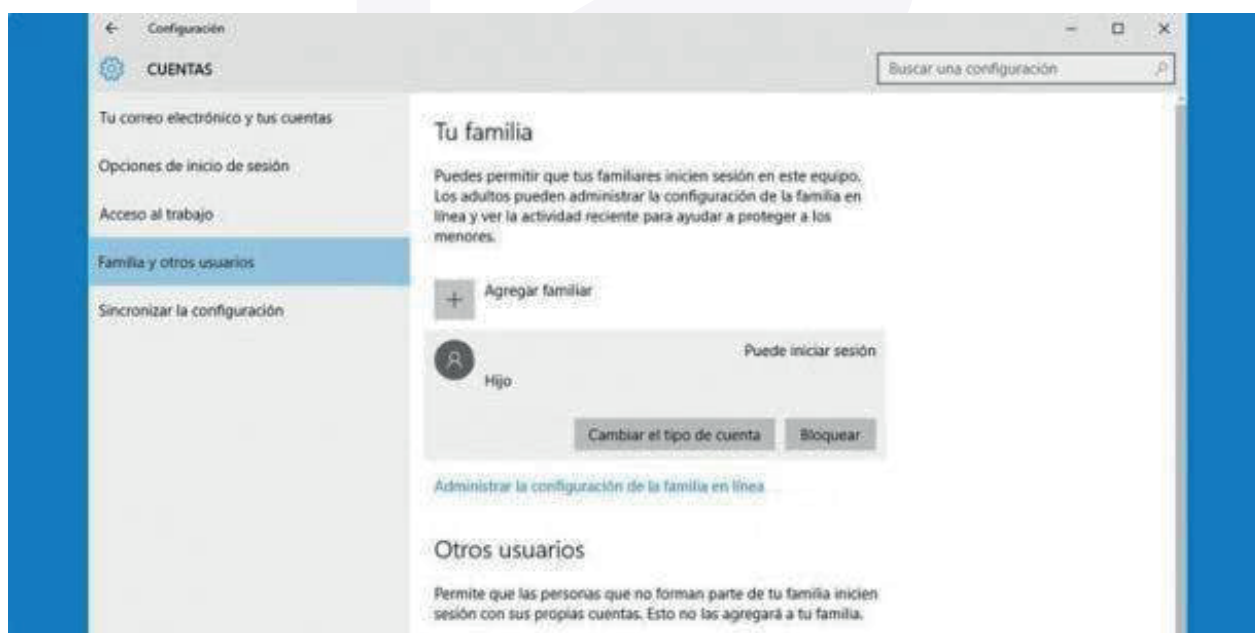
← Configuración

CUENTAS

Buscar una configuración

Tu correo electrónico y tus cuentas

Opciones de inicio de sesión

Acceso al trabajo

Familia y otros usuarios

Sincronizar la configuración

Tu familia

Puedes permitir que tus familiares inicien sesión en este equipo. Los adultos pueden administrar la configuración de la familia en línea y ver la actividad reciente para ayudar a proteger a los menores.

+ Agregar familiar

Puede iniciar sesión

Hijo

Cambiar el tipo de cuenta

Bloquear

Administrar la configuración de la familia en línea

Otros usuarios

Permite que las personas que no forman parte de tu familia inicien sesión con sus propias cuentas. Esto no las agregará a tu familia.